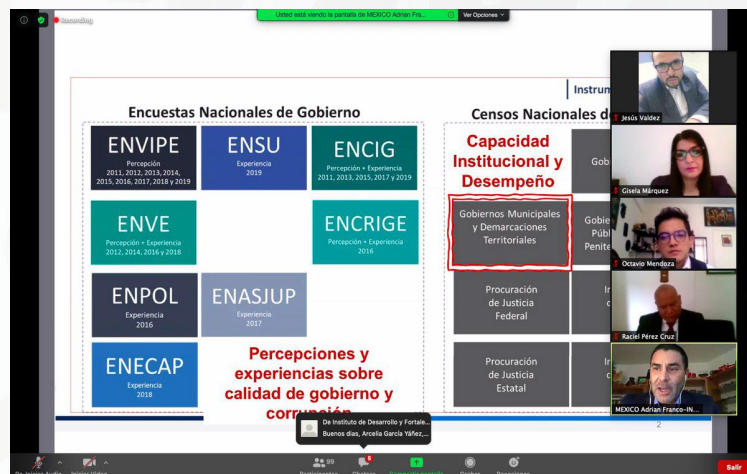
Recording

Usted está viendo la pantalla de MEXICO Adrian Fra...

Ver Opciones

Instrum

Encuestas Nacionales de Gobierno

ENVIPE
Percepción
2011, 2012, 2013, 2014, 2015, 2016, 2017, 2018 y 2019

ENSU
Experiencia
2019

ENCIG
Percepción + Experiencia
2011, 2013, 2015, 2017 y 2019

ENVE
Percepción + Experiencia
2012, 2014, 2016 y 2018

ENCRIGE
Percepción + Experiencia
2016

ENPOL
Experiencia
2016

ENASJUP
Experiencia
2017

ENECAP
Experiencia
2018

Percepciones y experiencias sobre calidad de gobierno y corrupción

Censos Nacionales d

Capacidad Institucional y Desempeño

Gobiernos Municipales y Demarcaciones Territoriales

Gob

Gobie Públ Penite

Procuración de Justicia Federal

Procuración de Justicia Estatal

2

Jesús Valdez

Gisela Márquez

Octavio Mendoza

Raciel Pérez Cruz

MEXICO Adrian Franco-IN...

De Instituto de Desarrollo y Fortale...
Buenos días, Arcelia García Yáñez,...

Participantes

Chatear

Salir